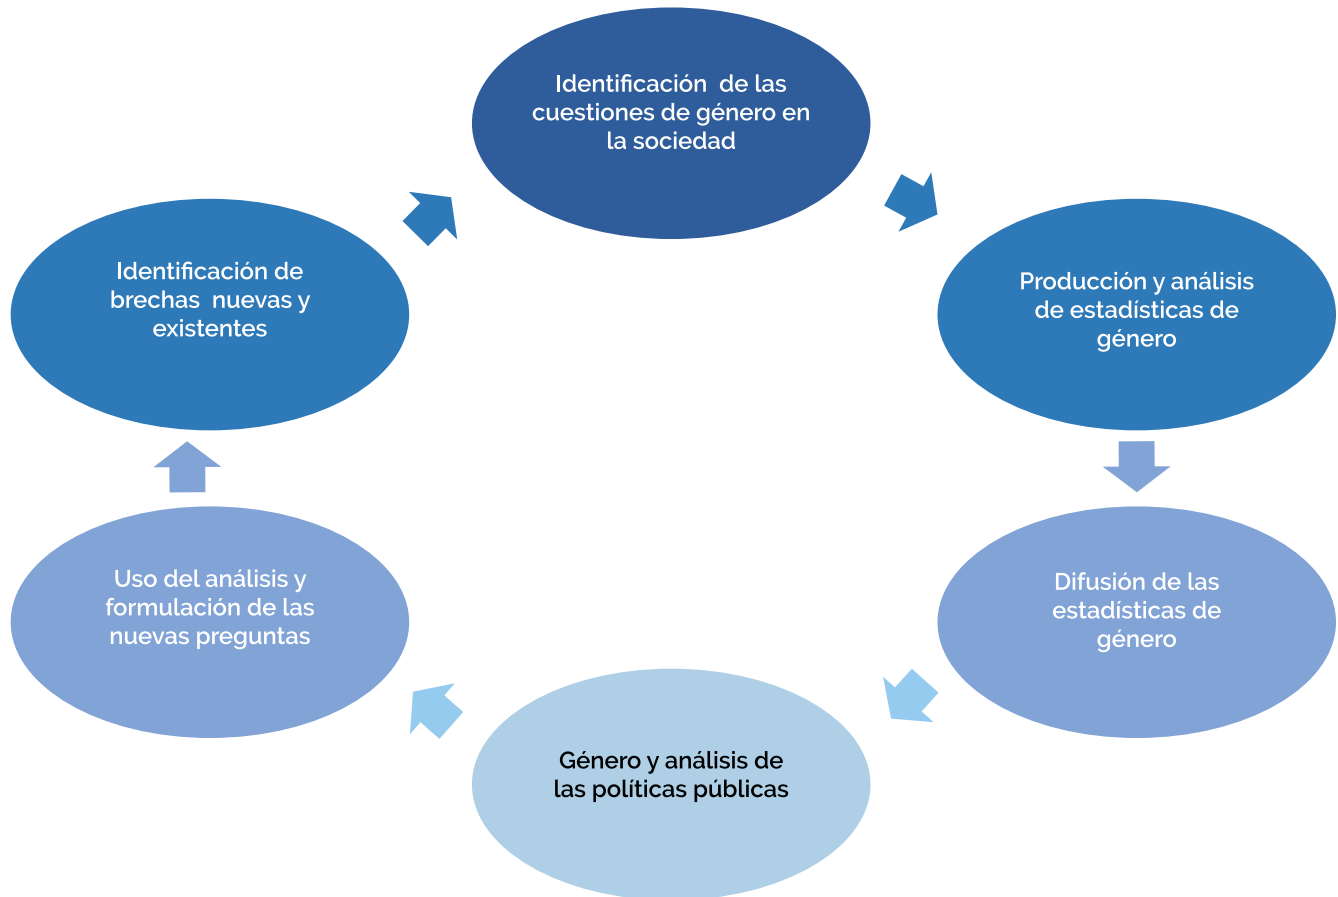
Identificación de las cuestiones de género en la sociedad

Producción y análisis de estadísticas de género

Difusión de las estadísticas de género

Género y análisis de las políticas públicas

Uso del análisis y formulación de las nuevas preguntas

Identificación de brechas nuevas y existentes